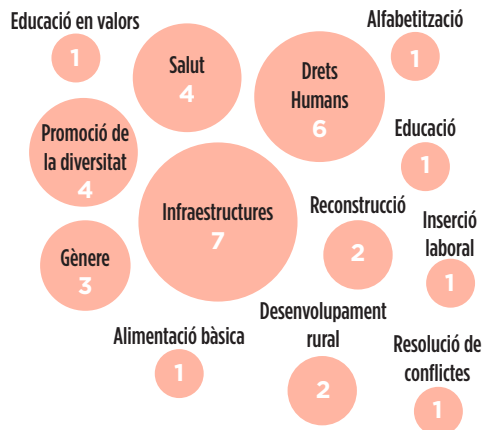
Educació en valors
1

Salut
4

Drets Humans
6

Alfabetització
1

Promoció de la diversitat
4

Educació
1

Infraestructures
7

Reconstrucció
2

Inserció laboral
1

Gènere
3

Alimentació bàsica
1

Desenvolupament rural
2

Resolució de conflictes
1